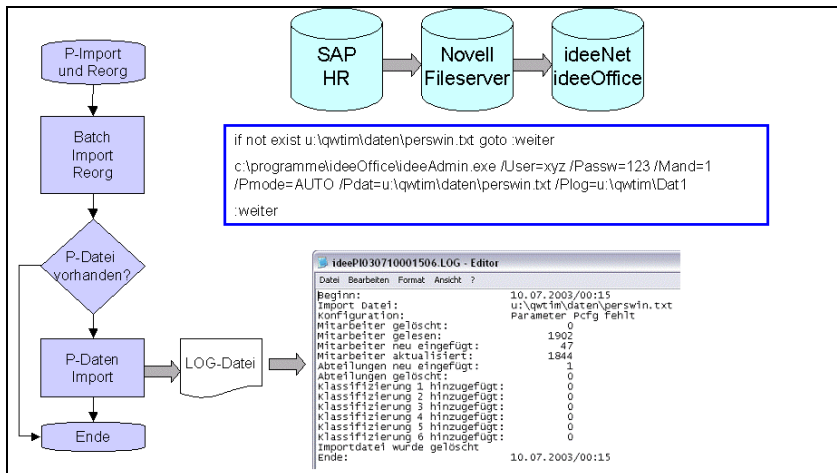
P-Import und Reorg

Batch Import Reorg

P-Datei vorhanden?

P-Daten Import

Ende

LOG-Datei

SAP HR

Novell Fileserver

ideeNet ideeOffice

if not exist u:\qwtim\daten\perswin.txt goto :weiter

c:\programme\ideeOffice\ideeAdmin.exe /User=xyz /Passw=123 /Mand=1 /Pmode=AUTO /Pdat=u:\qwtim\daten\perswin.txt /Plog=u:\qwtim\Dat1

:weiter

ideePI030710001506.LOG - Editor

Datei Bearbeiten Format Ansicht ?

| | |
|---|---|
| Beginn: | 10.07.2003/00:15 |
| Import Datei: | u:\qwtim\daten\perswin.txt |
| Konfiguration: | Parameter Pcfg fehlt |
| Mitarbeiter gelöscht: | 0 |
| Mitarbeiter gelesen: | 1902 |
| Mitarbeiter neu eingefügt: | 47 |
| Mitarbeiter aktualisiert: | 1844 |
| Abteilungen neu eingefügt: | 1 |
| Abteilungen gelöscht: | 0 |
| Klassifizierung 1 hinzugefügt: | 0 |
| Klassifizierung 2 hinzugefügt: | 0 |
| Klassifizierung 3 hinzugefügt: | 0 |
| Klassifizierung 4 hinzugefügt: | 0 |
| Klassifizierung 5 hinzugefügt: | 0 |
| Klassifizierung 6 hinzugefügt: | 0 |
| Importdatei wurde gelöscht | |
| Ende: | 10.07.2003/00:15 |